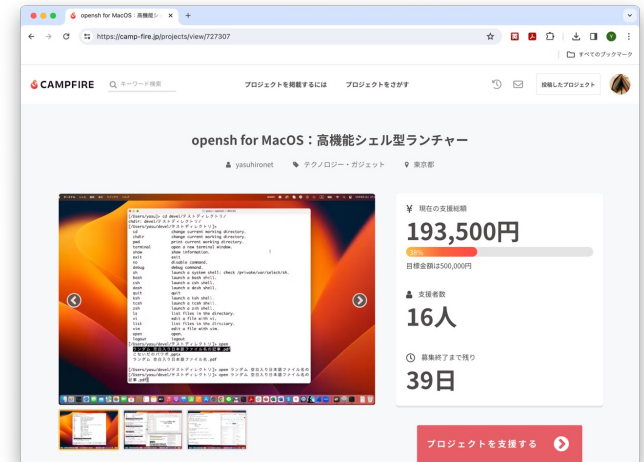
opensh for MacOS：高機能シ ×
+
https://camp-fire.jp/projects/view/727307
すべてのブックマーク
CAMPFIRE
キーワード検索
プロジェクトを掲載するには
プロジェクトをさがす
投稿したプロジェクト

opensh for MacOS：高機能シェル型ランチャー

yasuhironet
テクノロジー・ガジェット
東京都

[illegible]

¥ 現在の支援総額
193,500円
38%
目標金額は500,000円

支援者数
16人

募集終了まで残り
39日

プロジェクトを支援する